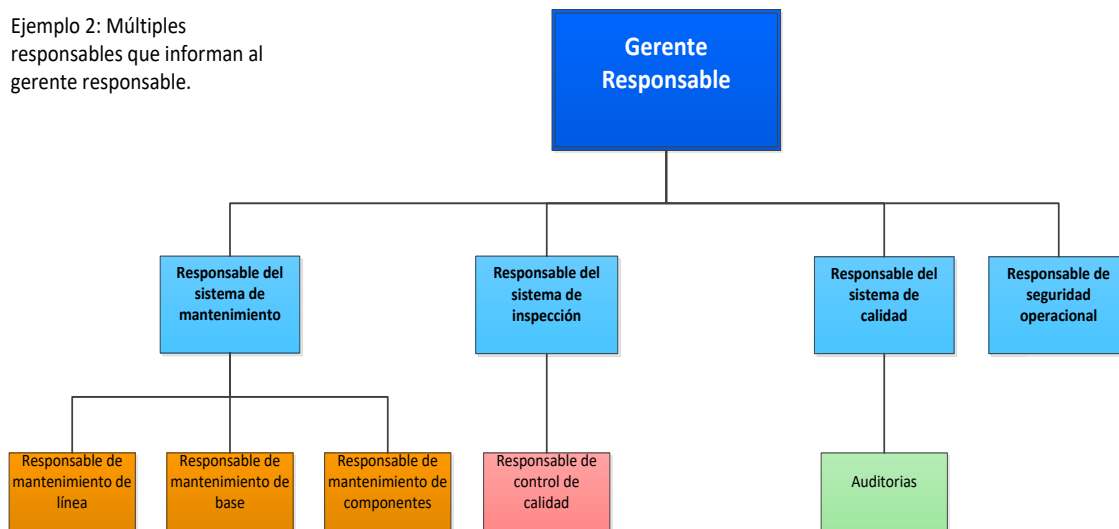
Ejemplo 2: Múltiples responsables que informan al gerente responsable.

Gerente Responsable

Responsable del sistema de mantenimiento

Responsable del sistema de inspección

Responsable del sistema de calidad

Responsable de seguridad operacional

Responsable de mantenimiento de línea

Responsable de mantenimiento de base

Responsable de mantenimiento de componentes

Responsable de control de calidad

Auditorias